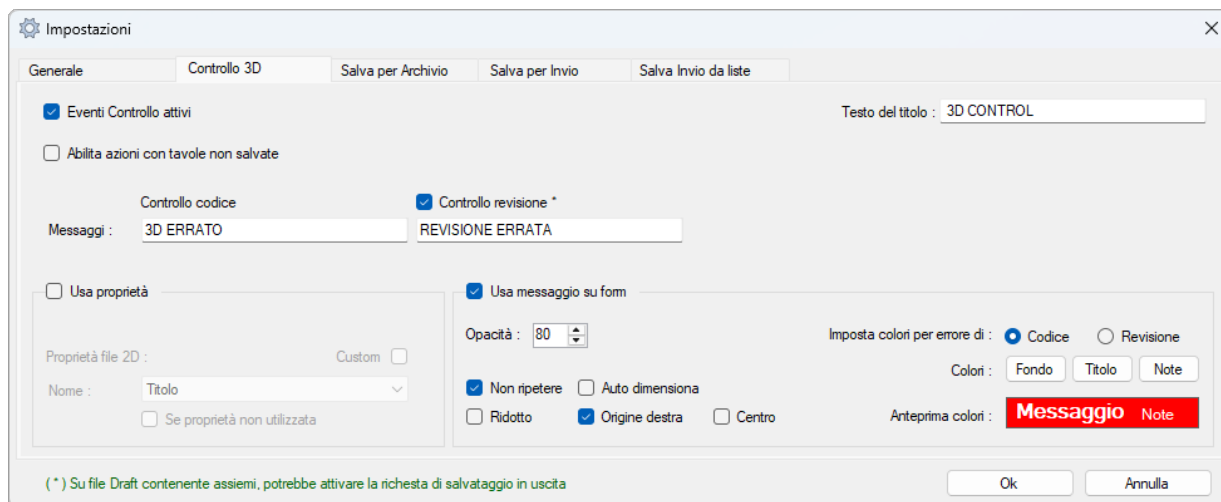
Impostazioni

Generale | Controllo 3D | Salva per Archivio | Salva per Invio | Salva Invio da liste

Eventi Controllo attivi

Testo del titolo : 3D CONTROL

Abilita azioni con tavole non salvate

Controllo codice

Controllo revisione *

Messaggi : 3D ERRATO

REVISIONE ERRATA

Usa proprietà

Proprietà file 2D :

Custom

Nome : Titolo

Se proprietà non utilizzata

Usa messaggio su form

Opacità : 80

Imposta colori per errore di : Codice Revisione

Colori : Fondo Titolo Note

Non ripetere Auto dimensiona

Ridotto Origine destra Centro

Anteprima colori : Messaggio Note

( * ) Su file Draft contenente assiemi, potrebbe attivare la richiesta di salvataggio in uscita

Ok

Annulla